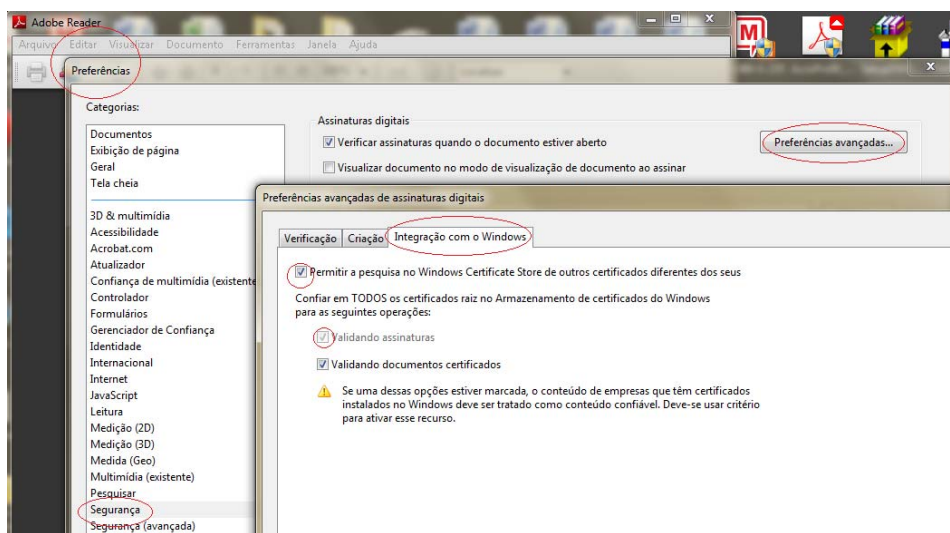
Adobe Reader

Arquivo Editar Visualizar Documento Ferramentas Janela Ajuda

Preferências

Categorias:

Documentos
Exibição de página
Geral
Tela cheia

3D & multimídia
Acessibilidade
Acrobat.com
Atualizador
Confiança de multimídia (existente
Controlador
Formulários
Gerenciador de Confiança
Identidade
Internacional
Internet
JavaScript
Leitura
Medição (2D)
Medição (3D)
Medida (Geo)
Multimídia (existente)
Pesquisar
Segurança
Segurança (avançada)

Assinaturas digitais

Verificar assinaturas quando o documento estiver aberto

Preferências avançadas...

Visualizar documento no modo de visualização de documento ao assinar

Preferências avançadas de assinaturas digitais

Verificação Criação Integração com o Windows

Permitir a pesquisa no Windows Certificate Store de outros certificados diferentes dos seus

Confiar em TODOS os certificados raiz no Armazenamento de certificados do Windows para as seguintes operações:

Validando assinaturas

Validando documentos certificados

Se uma dessas opções estiver marcada, o conteúdo de empresas que têm certificados instalados no Windows deve ser tratado como conteúdo confiável. Deve-se usar critério para ativar esse recurso.